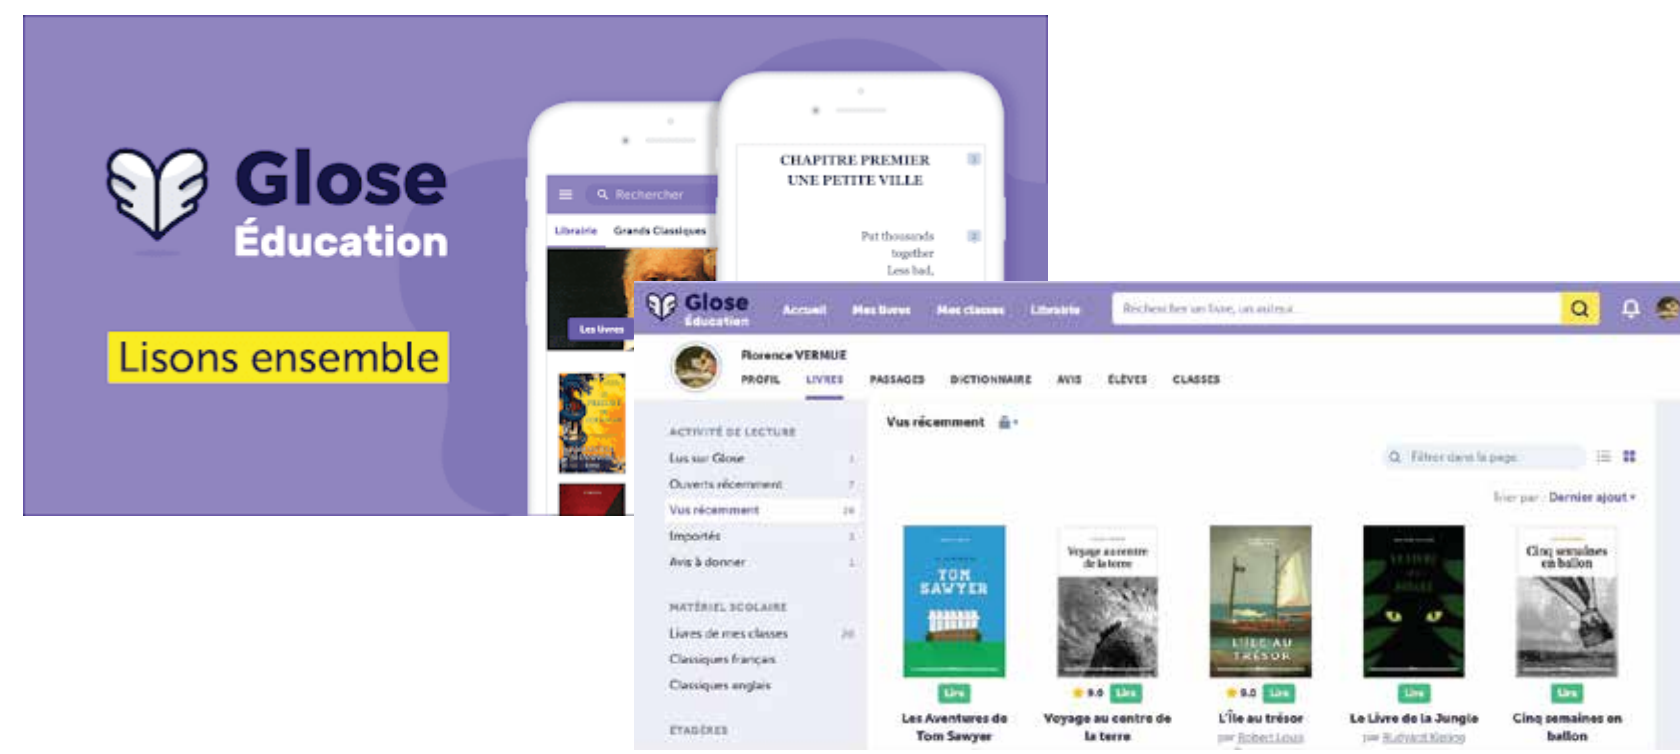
Glose
Éducation

Lisons ensemble

Rechercher
Librairie Grands Classiques
Les livres

CHAPITRE PREMIER
UNE PETITE VILLE

Put thousands
together
Less bad,

Glose
Éducation
Accueil Mes livres Mes classes Librairie
Rechercher un livre, un auteur

Florence VERMUE
PROFIL LIVRES PASSAGES DICTIONNAIRE AVIS ÉLÈVES CLASSES

ACTIVITÉ DE LECTURE
Lus sur Glose 1
Ouverts récemment 7
Vus récemment 26
Importés 1
Avis à donner 1

MATÉRIEL SCOLAIRE
Livres de mes classes 26
Classiques français
Classiques anglais

ÉTAGÈRES

Vus récemment

Filtrer dans la page
Trier par : Dernier ajout

TOM SAWYER
Lire
Les Aventures de Tom Sawyer

Voyage au centre de la terre
9.0 Lire
Voyage au centre de la terre

L'ÎLE AU TRÉSOR
9.0 Lire
L'Île au trésor
par Robert Louis

Lire
Le Livre de la Jungle
par Rudyard Kipling

Cinq semaines en ballon
Lire
Cinq semaines en ballon